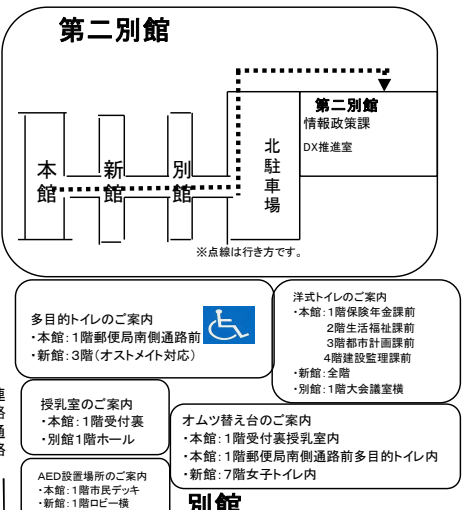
第二別館

第二別館
情報政策課
DX推進室

本館

新館

別館

北駐車場

※点線は行き方です。

多目的トイレのご案内
・本館：1階郵便局南側通路前
・新館：3階（オストメイト対応）

洋式トイレのご案内
・本館：1階保険年金課前
2階生活福祉課前
3階都市計画課前
4階建設監理課前
・新館：全階
・別館：1階大会議室横

授乳室のご案内
・本館：1階受付裏
・別館1階ホール

オムツ替え台のご案内
・本館：1階受付裏授乳室内
・本館：1階郵便局南側通路前多目的トイレ内
・新館：7階女子トイレ内

AED設置場所のご案内
・本館：1階市民デッキ
・新館：1階ロビー横

別館

連
路
通
路